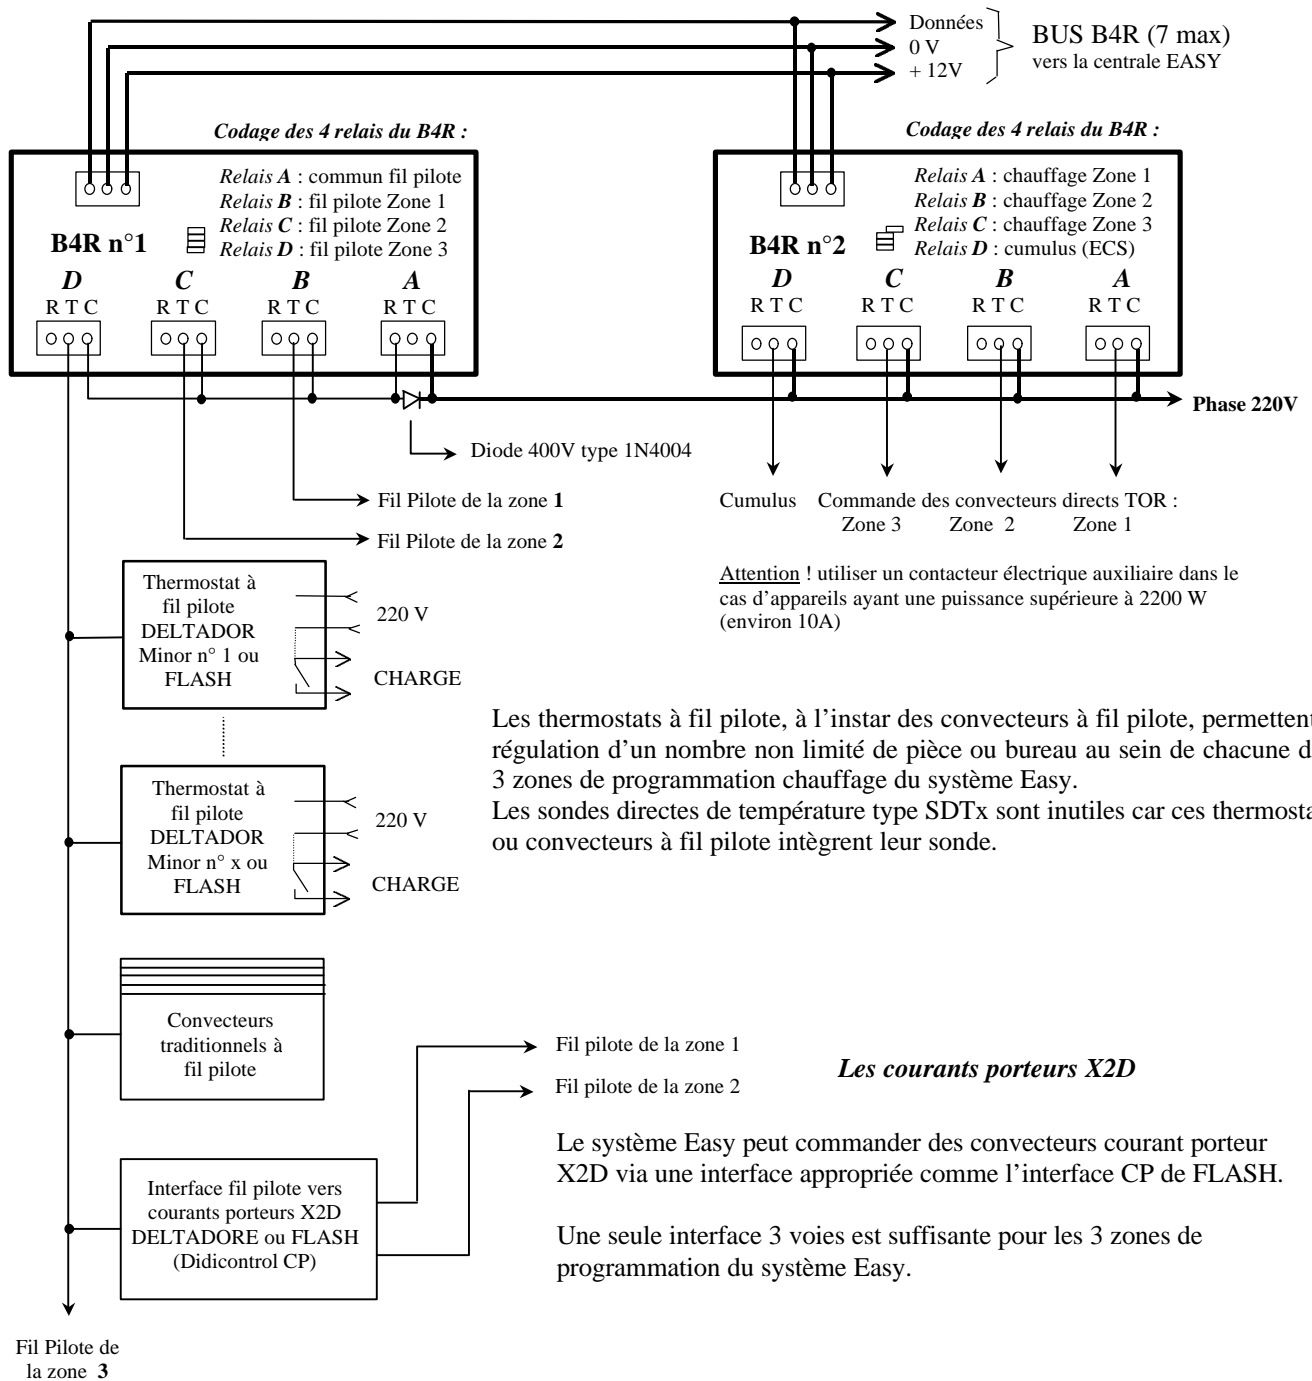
Données
0 V
+ 12V
BUS B4R (7 max)
vers la centrale EASY

Codage des 4 relais du B4R :

Relais A : commun fil pilote
Relais B : fil pilote Zone 1
Relais C : fil pilote Zone 2
Relais D : fil pilote Zone 3

B4R n°1

D C B A
RTC RTC RTC RTC

Codage des 4 relais du B4R :

Relais A : chauffage Zone 1
Relais B : chauffage Zone 2
Relais C : chauffage Zone 3
Relais D : cumulus (ECS)

B4R n°2

D C B A
RTC RTC RTC RTC

Phase 220V

Diode 400V type 1N4004

Fil Pilote de la zone 1
Fil Pilote de la zone 2

Cumulus Commande des convecteurs directs TOR :
Zone 3 Zone 2 Zone 1

Attention ! utiliser un contacteur électrique auxiliaire dans le cas d'appareils ayant une puissance supérieure à 2200 W (environ 10A)

Thermostat à fil pilote DELTADOR Minor n° 1 ou FLASH
220 V
CHARGE

Thermostat à fil pilote DELTADOR Minor n° x ou FLASH
220 V
CHARGE

Les thermostats à fil pilote, à l'instar des convecteurs à fil pilote, permettent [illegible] régulation d'un nombre non limité de pièce ou bureau au sein de chacune d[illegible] 3 zones de programmation chauffage du système Easy.
Les sondes directes de température type SDTx sont inutiles car ces thermosta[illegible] ou convecteurs à fil pilote intègrent leur sonde.

Convecteurs traditionnels à fil pilote

Fil pilote de la zone 1
Fil pilote de la zone 2

Les courants porteurs X2D

Le système Easy peut commander des convecteurs courant porteur X2D via une interface appropriée comme l'interface CP de FLASH.

Une seule interface 3 voies est suffisante pour les 3 zones de programmation du système Easy.

Interface fil pilote vers courants porteurs X2D DELTADORE ou FLASH (Didicontrol CP)

Fil Pilote de la zone 3